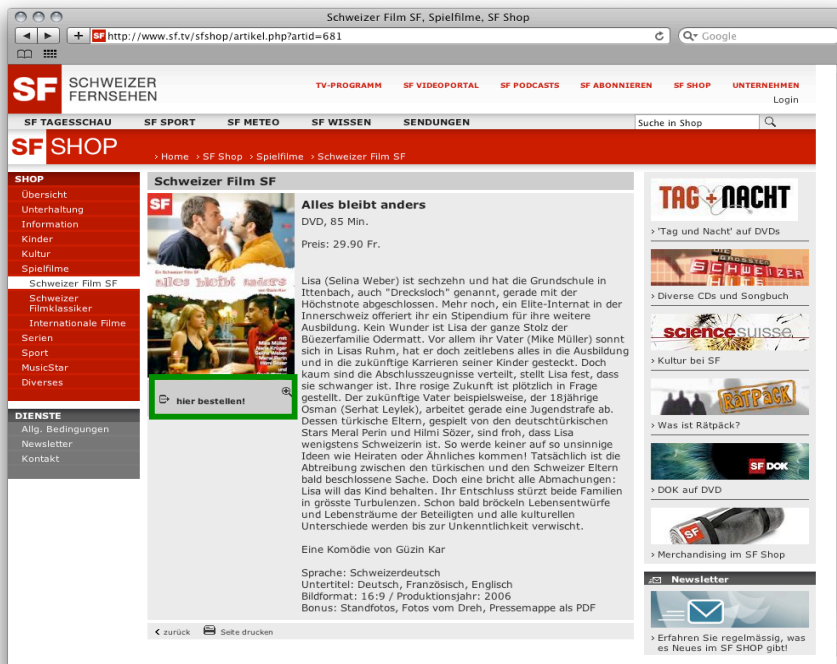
Schweizer Film SF, Spielfilme, SF Shop

http://www.sf.tv/sfshop/artikel.php?artid=681

Google

SF SCHWEIZER FERNSEHEN

TV-PROGRAMM SF VIDEOPORTAL SF PODCASTS SF ABONNIEREN SF SHOP UNTERNEHMEN

Login

SF TAGESSCHAU SF SPORT SF METEO SF WISSEN SENDUNGEN

Suche in Shop

SF SHOP

› Home › SF Shop › Spielfilme › Schweizer Film SF

SHOP
Übersicht
Unterhaltung
Information
Kinder
Kultur
Spielfilme
Schweizer Film SF
Schweizer Filmklassiker
Internationale Filme
Serien
Sport
MusicStar
Diverses

DIENSTE
Allg. Bedingungen
Newsletter
Kontakt

Schweizer Film SF

alles bleibt anders

hier bestellen!

Alles bleibt anders

DVD, 85 Min.

Preis: 29.90 Fr.

Lisa (Selina Weber) ist sechzehn und hat die Grundschule in Ittenbach, auch "Dreckssloch" genannt, gerade mit der Höchstnote abgeschlossen. Mehr noch, ein Elite-Internat in der Innerschweiz offeriert ihr ein Stipendium für ihre weitere Ausbildung. Kein Wunder ist Lisa der ganze Stolz der Büezerfamilie Odermatt. Vor allem ihr Vater (Mike Müller) sonnt sich in Lisas Ruhm, hat er doch zeitlebens alles in die Ausbildung und in die zukünftige Karrieren seiner Kinder gesteckt. Doch kaum sind die Abschlusszeugnisse verteilt, stellt Lisa fest, dass sie schwanger ist. Ihre rosige Zukunft ist plötzlich in Frage gestellt. Der zukünftige Vater beispielsweise, der 18jährige Osman (Serhat Leylek), arbeitet gerade eine Jugendstrafe ab. Dessen türkische Eltern, gespielt von den deutschtürkischen Stars Meral Perin und Hilmi Sözer, sind froh, dass Lisa wenigstens Schweizerin ist. So werde keiner auf so unsinnige Ideen wie Heiraten oder Ähnliches kommen! Tatsächlich ist die Abtreibung zwischen den türkischen und den Schweizer Eltern bald beschlossene Sache. Doch eine bricht alle Abmachungen: Lisa will das Kind behalten. Ihr Entschluss stürzt beide Familien in grösste Turbulenzen. Schon bald bröckeln Lebensentwürfe und Lebensträume der Beteiligten und alle kulturellen Unterschiede werden bis zur Unkenntlichkeit verwischt.

Eine Komödie von Güzin Kar

Sprache: Schweizerdeutsch
Untertitel: Deutsch, Französisch, Englisch
Bildformat: 16:9 / Produktionsjahr: 2006
Bonus: Standfotos, Fotos vom Dreh, Pressemappe als PDF

‹ zurück Seite drucken

TAG + NACHT
› 'Tag und Nacht' auf DVDs

SCHWEIZER HITS
› Diverse CDs und Songbuch

science suisse
› Kultur bei SF

Rätpäck
› Was ist Rätpäck?

SF DOK
› DOK auf DVD

› Merchandising im SF Shop

Newsletter
› Erfahren Sie regelmässig, was es Neues im SF SHOP gibt!